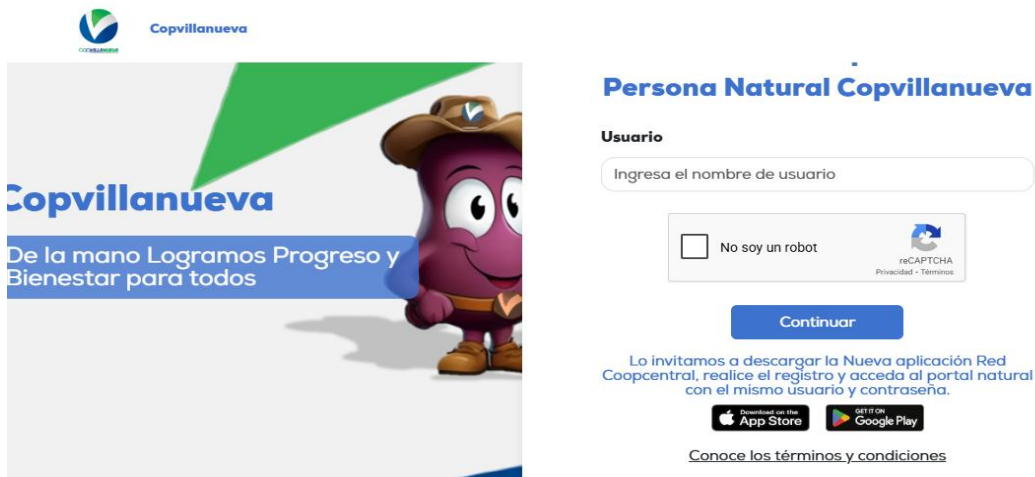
COPVILLANUEVA

Copvillanueva

Copvillanueva

De la mano Logramos Progreso y Bienestar para todos

Persona Natural Copvillanueva

Usuario

Ingresa el nombre de usuario

No soy un robot

reCAPTCHA
Privacidad - Términos

Continuar

Lo invitamos a descargar la Nueva aplicación Red Coopcentral, realice el registro y acceda al portal natural con el mismo usuario y contraseña.

Download on the App Store

GET IT ON Google Play

Conoce los términos y condiciones